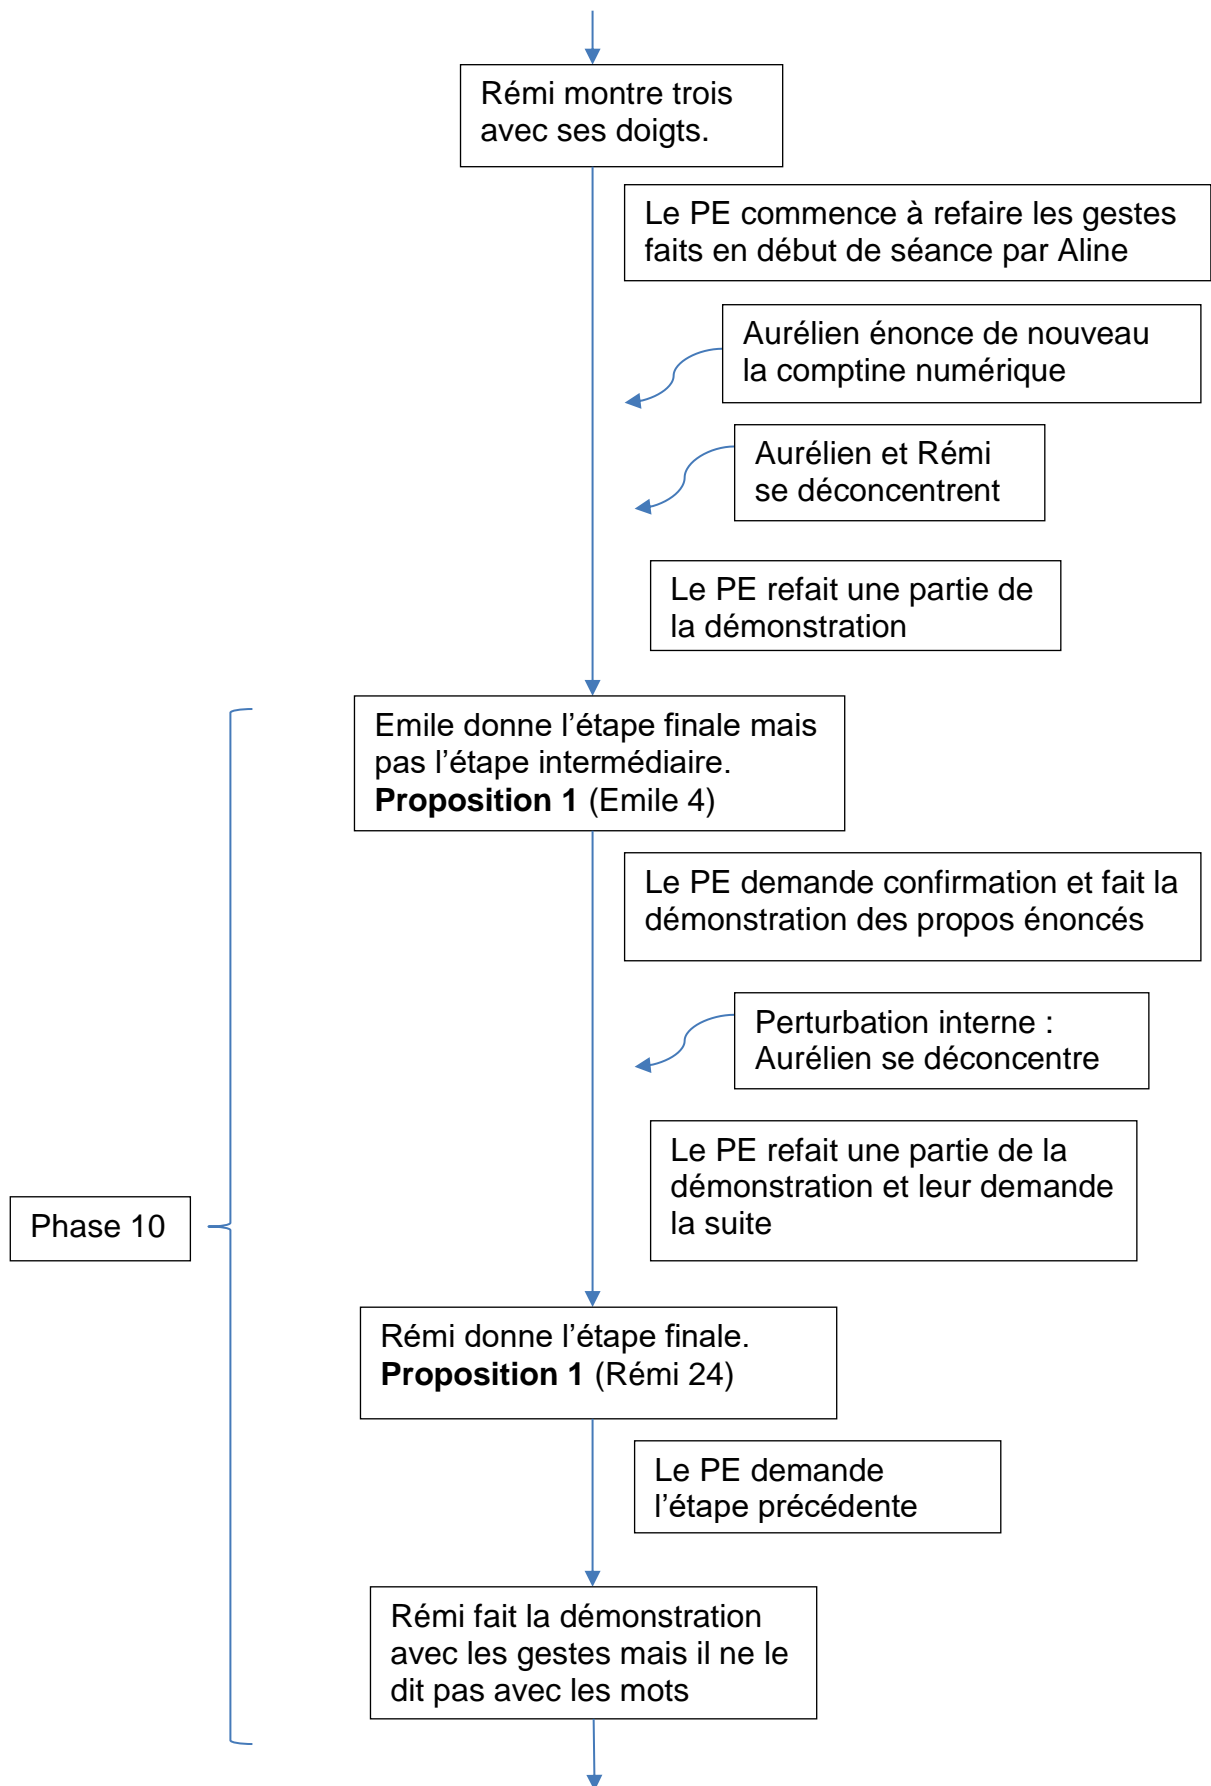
Rémi montre trois avec ses doigts.

Le PE commence à refaire les gestes faits en début de séance par Aline

Aurélien énonce de nouveau la comptine numérique

Aurélien et Rémi se déconcentrent

Le PE refait une partie de la démonstration

Emile donne l'étape finale mais pas l'étape intermédiaire. **Proposition 1** (Emile 4)

Le PE demande confirmation et fait la démonstration des propos énoncés

Perturbation interne : Aurélien se déconcentre

Le PE refait une partie de la démonstration et leur demande la suite

Phase 10

Rémi donne l'étape finale. **Proposition 1** (Rémi 24)

Le PE demande l'étape précédente

Rémi fait la démonstration avec les gestes mais il ne le dit pas avec les mots